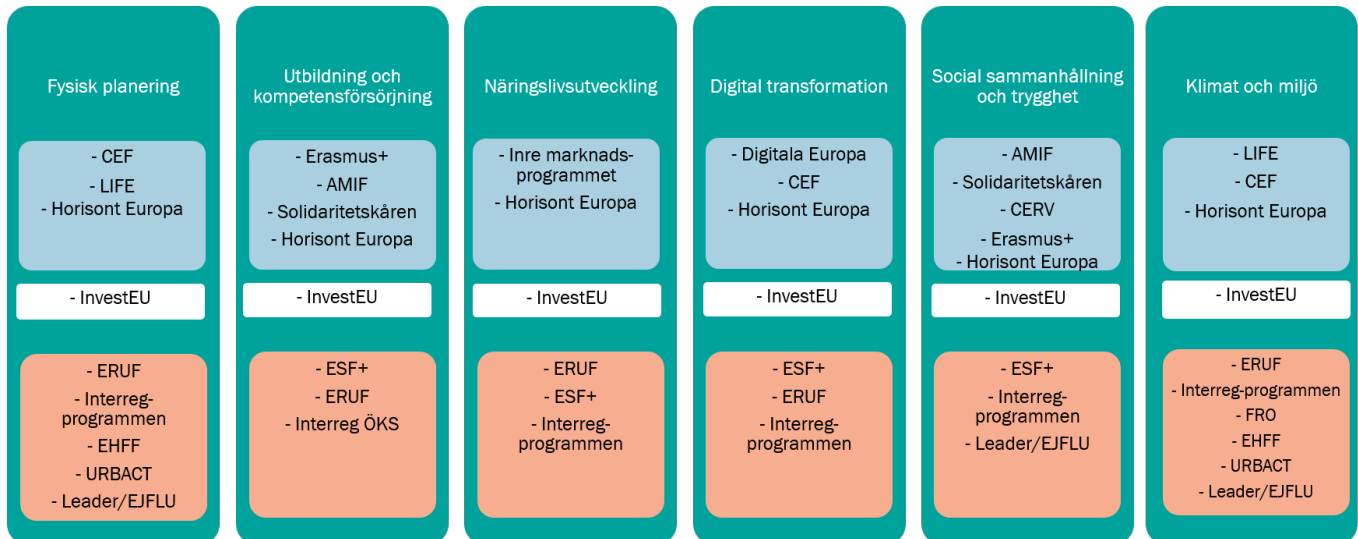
Fysisk planering

- CEF
- LIFE
- Horisont Europa

- InvestEU

- ERUF
- Interreg-programmen
- EHFF
- URBACT
- Leader/EJFLU

Utbildning och kompetensförsörjning

- Erasmus+
- AMIF
- Solidaritetskåren
- Horisont Europa

- InvestEU

- ESF+
- ERUF
- Interreg ÖKS

Näringslivsutveckling

- Inre marknadsprogrammet
- Horisont Europa

- InvestEU

- ERUF
- ESF+
- Interreg-programmen

Digital transformation

- Digitala Europa
- CEF
- Horisont Europa

- InvestEU

- ESF+
- ERUF
- Interreg-programmen

Social sammanhållning och trygghet

- AMIF
- Solidaritetskåren
- CERV
- Erasmus+
- Horisont Europa

- InvestEU

- ESF+
- Interreg-programmen
- Leader/EJFLU

Klimat och miljö

- LIFE
- CEF
- Horisont Europa

- InvestEU

- ERUF
- Interreg-programmen
- FRO
- EHFF
- URBACT
- Leader/EJFLU